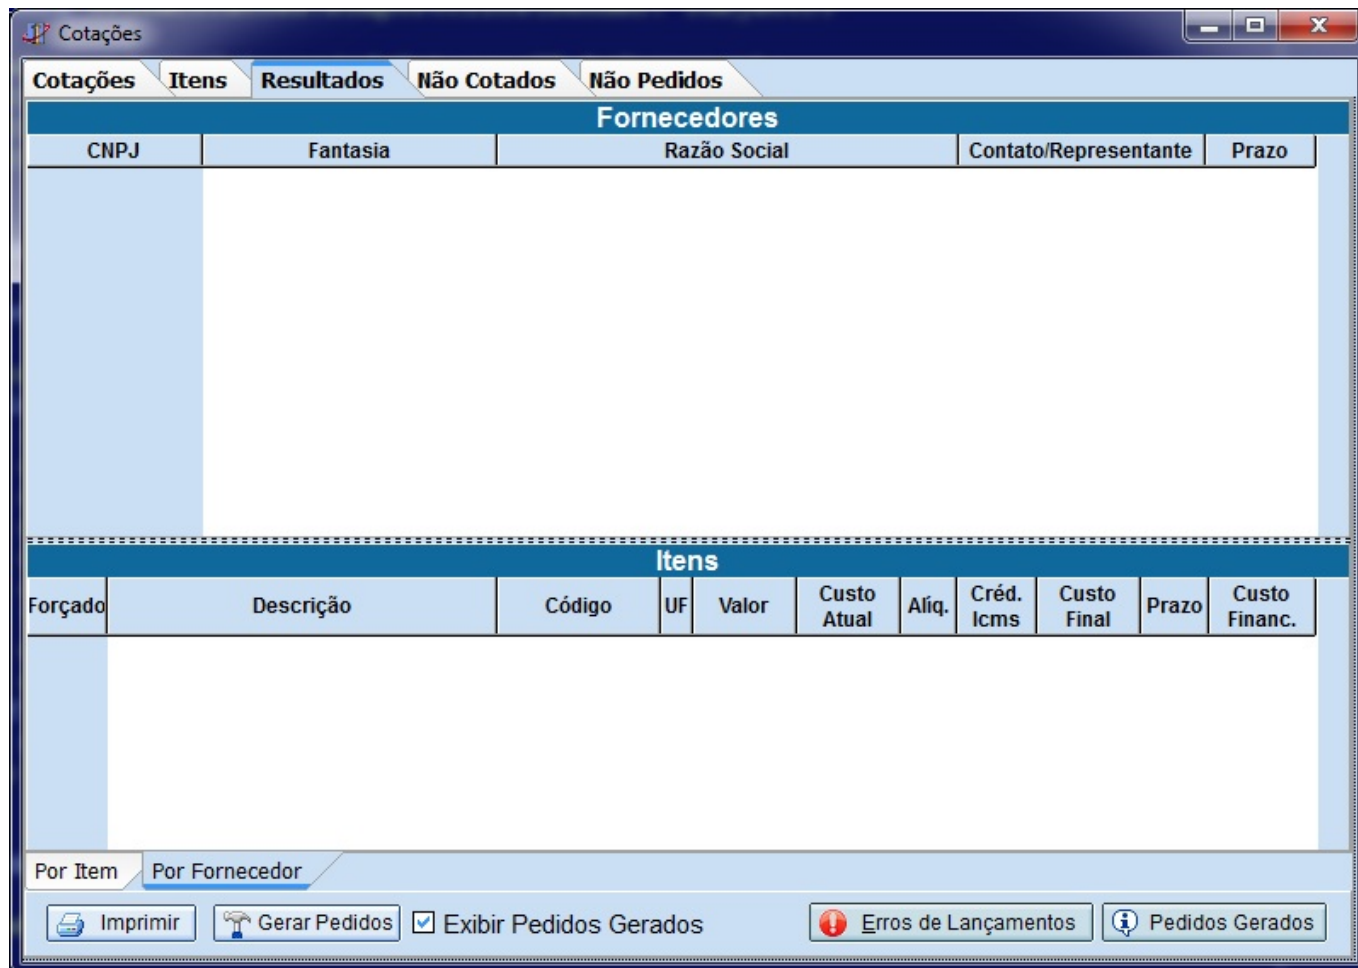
Cotações

Cotações | Itens | Resultados | Não Cotados | Não Pedidos

Fornecedores

| CNPJ | Fantasia | Razão Social | Contato/Representante | Prazo |
|---|---|---|---|---|

Itens

| Forçado | Descrição | Código | UF | Valor | Custo Atual | Alíq. | Créd. Icms | Custo Final | Prazo | Custo Financ. |
|---|---|---|---|---|---|---|---|---|---|---|

Por Item | Por Fornecedor

Imprimir | Gerar Pedidos | Exibir Pedidos Gerados | Erros de Lançamentos | Pedidos Gerados